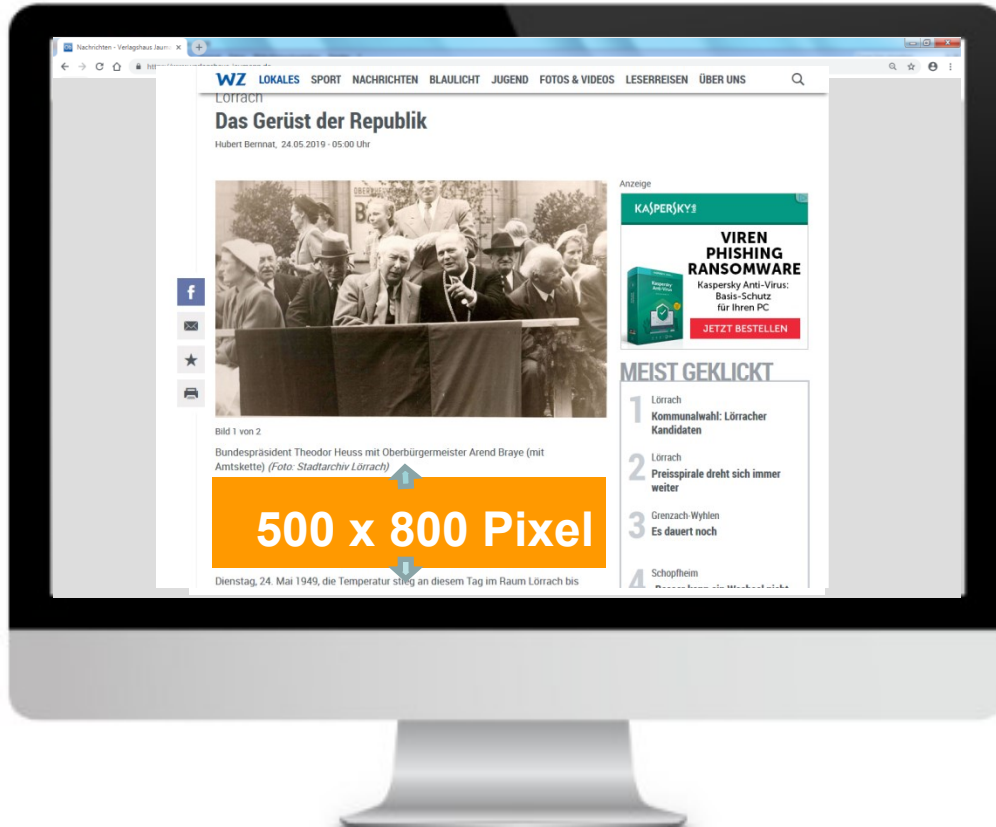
Nachrichten - Verlagshaus Jaum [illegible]

WZ LOKALES SPORT NACHRICHTEN BLAULICHT JUGEND FOTOS & VIDEOS LESERREISEN ÜBER UNS

Lörrach

Das Gerüst der Republik

Hubert Bernnat, 24.05.2019 - 05:00 Uhr

Bild 1 von 2

Bundespräsident Theodor Heuss mit Oberbürgermeister Arend Braye (mit Amtskette) *(Foto: Stadtarchiv Lörrach)*

500 x 800 Pixel

Dienstag, 24. Mai 1949, die Temperatur stieg an diesem Tag im Raum Lörrach bis

Anzeige

KASPERSKY

VIREN
PHISHING
RANSOMWARE
Kaspersky Anti-Virus:
Basis-Schutz
für Ihren PC

JETZT BESTELLEN

MEIST GEKLICKT

1 Lörrach
Kommunalwahl: Lörracher Kandidaten

2 Lörrach
Preisspirale dreht sich immer weiter

3 Grenzach-Wyhlen
Es dauert noch

4 Schopfheim
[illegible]